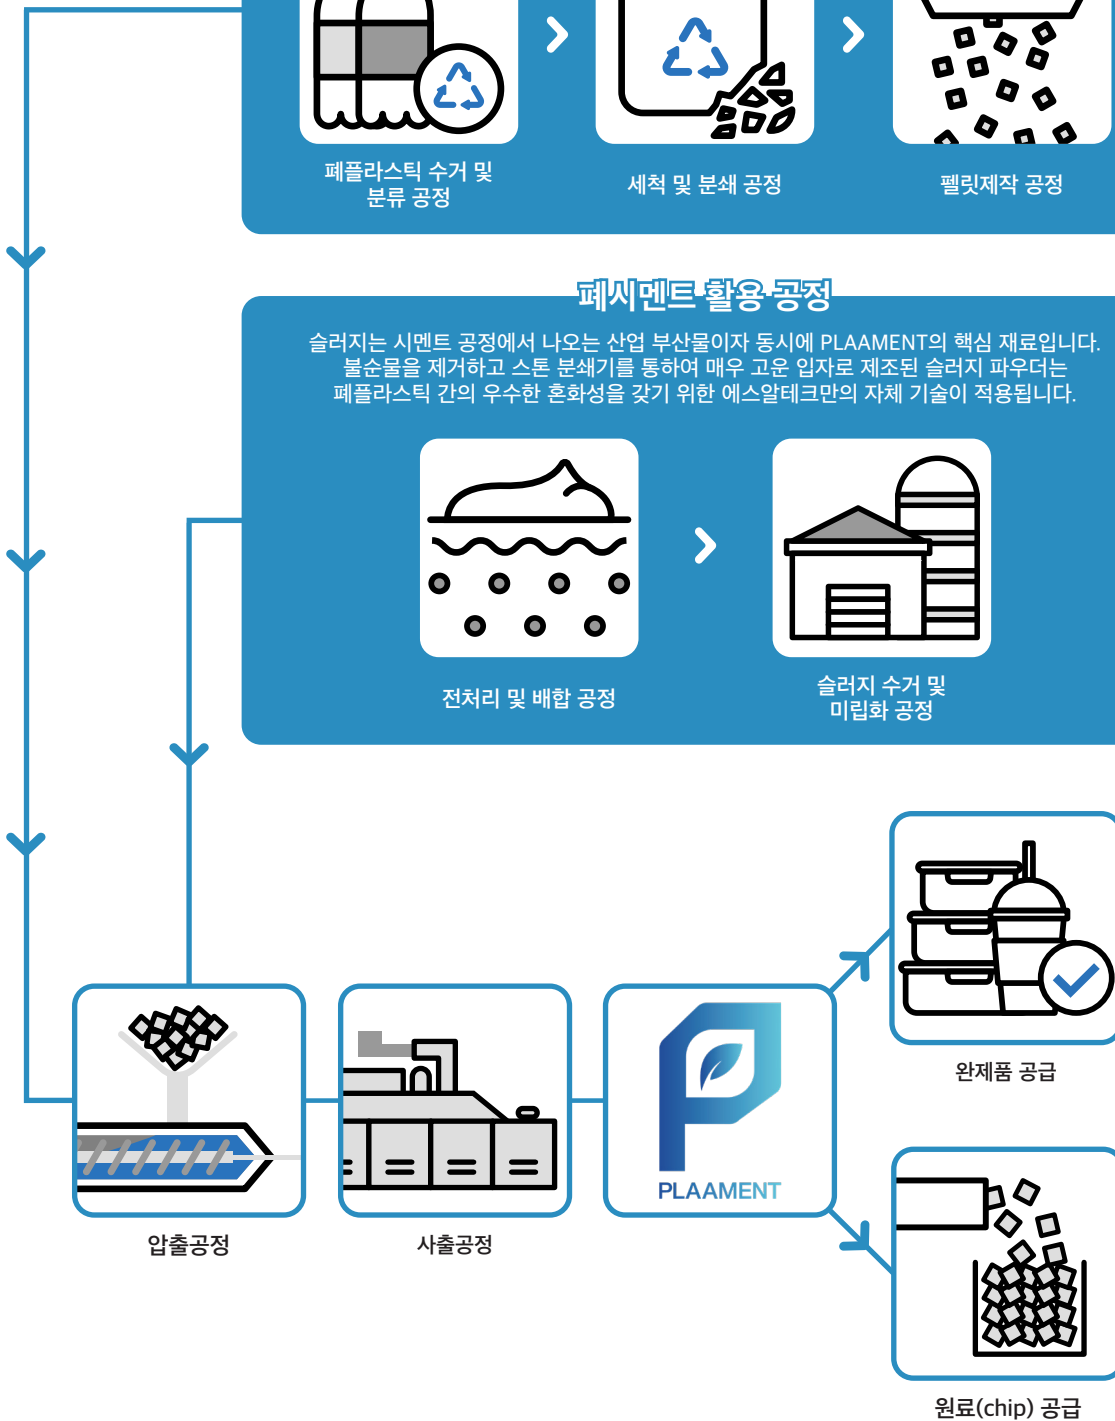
폐플라스틱 수거 및 분류 공정

세척 및 분쇄 공정

펠릿제작 공정

폐시멘트 활용 공정

슬러지는 시멘트 공정에서 나오는 산업 부산물이자 동시에 PLAAMENT의 핵심 재료입니다. 불순물을 제거하고 스톤 분쇄기를 통하여 매우 고운 입자로 제조된 슬러지 파우더는 폐플라스틱 간의 우수한 혼화성을 갖기 위한 에스알테크만의 자체 기술이 적용됩니다.

전처리 및 배합 공정

슬러지 수거 및 미립화 공정

완제품 공급

PLAAMENT

압출공정

사출공정

원료(chip) 공급